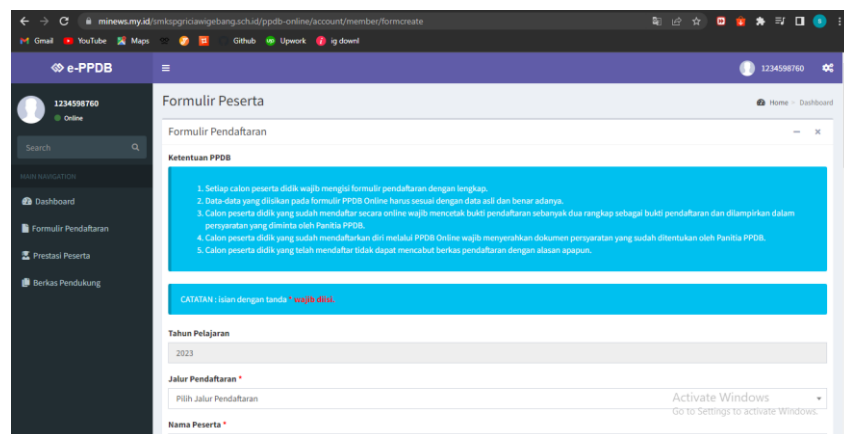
minews.my.id/smkspgriciawigebang.sch.id/ppdb-online/account/member/formcreate

Gmail YouTube Maps Github Upwork ig downl

e-PPDB

1234598760

1234598760
Online

Search

MAIN NAVIGATION

Dashboard

Formulir Pendaftaran

Prestasi Peserta

Berkas Pendukung

Formulir Peserta

Home > Dashboard

Formulir Pendaftaran

Ketentuan PPDB

1. Setiap calon peserta didik wajib mengisi formulir pendaftaran dengan lengkap.
2. Data-data yang diisikan pada formulir PPDB Online harus sesuai dengan data asli dan benar adanya.
3. Calon peserta didik yang sudah mendaftar secara online wajib mencetak bukti pendaftaran sebanyak dua rangkap sebagai bukti pendaftaran dan dilampirkan dalam persyaratan yang diminta oleh Panitia PPDB.
4. Calon peserta didik yang sudah mendaftarkan diri melalui PPDB Online wajib menyerahkan dokumen persyaratan yang sudah ditentukan oleh Panitia PPDB.
5. Calon peserta didik yang telah mendaftar tidak dapat mencabut berkas pendaftaran dengan alasan apapun.

CATATAN : isian dengan tanda * wajib diisi.

Tahun Pelajaran

2023

Jalur Pendaftaran *

Pilih Jalur Pendaftaran

Activate Windows
Go to Settings to activate Windows.

Nama Peserta *